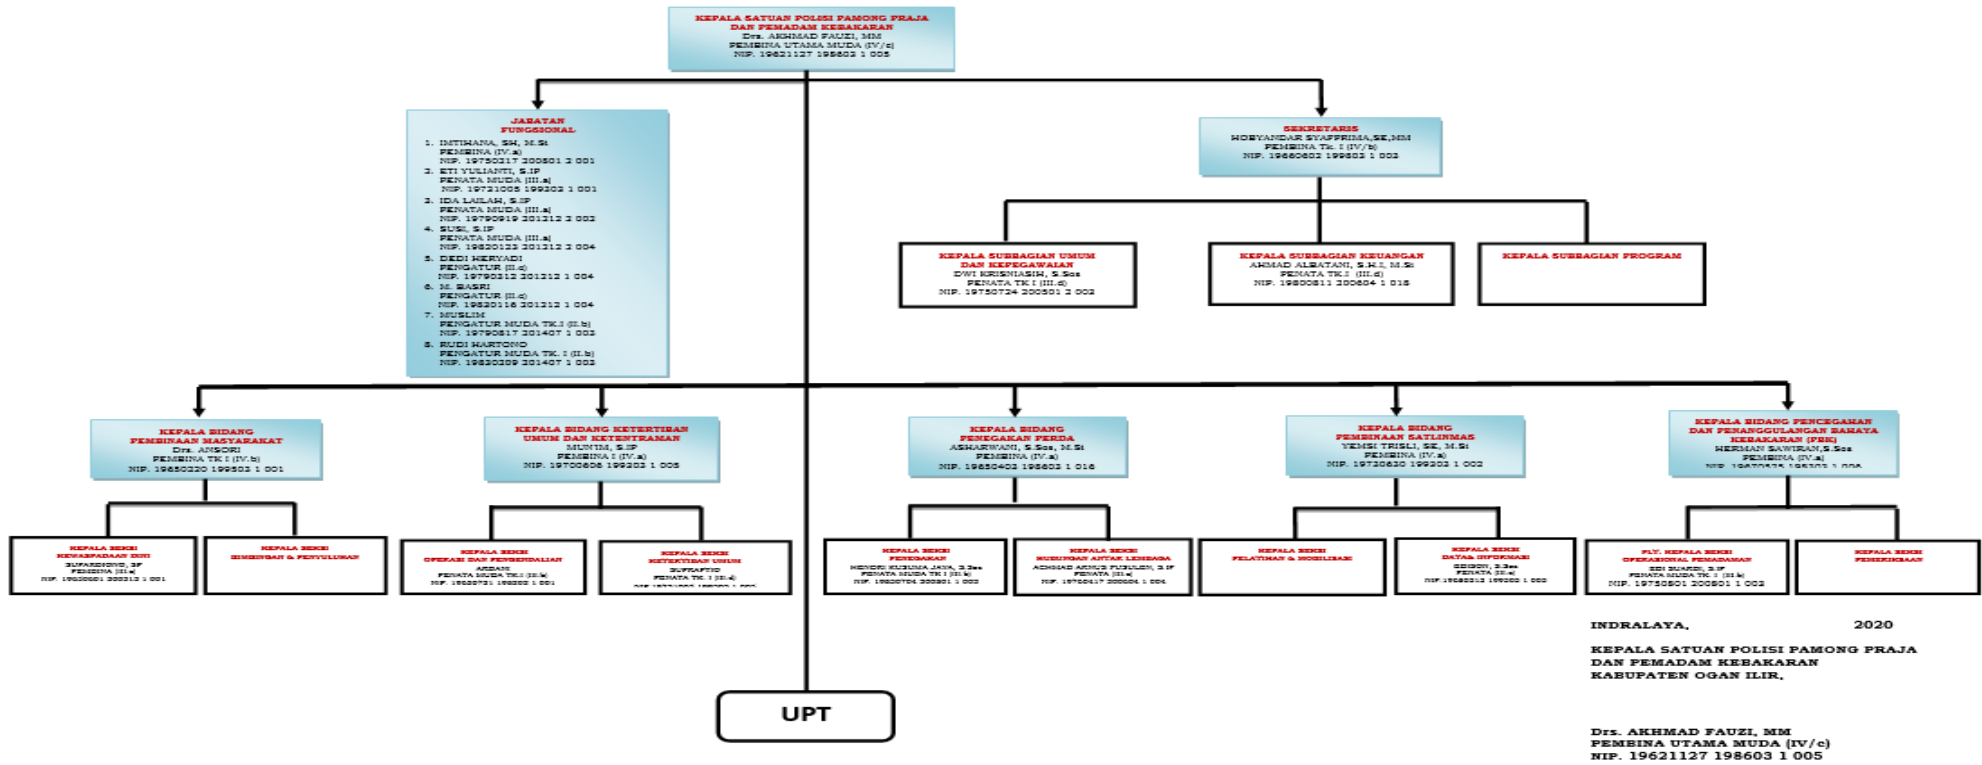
KEPALA SATUAN POLISI PAMONG PRAJA DAN PEMADAM KEBAKARAN
Drs. AKHMAD FAUZI, MM
PEMBINA UTAMA MUDA (IV/c)
NIP. 19621127 198603 1 005

JABATAN FUNGSIONAL
1. IMTIHANA, SH, M.Si PEMBINA (IV.a) NIP. 19750217 200501 2 001
2. ETI YULIANTI, S.IP PENATA MUDA (III.a) NIP. 19721005 199303 1 001
3. IDA LAILAH, S.IP PENATA MUDA (III.a) NIP. 19790919 201212 2 002
4. SUSI, S.IP PENATA MUDA (III.a) NIP. 19820123 201212 2 004
5. DEDI HERYADI PENGATUR (II.c) NIP. 19790212 201212 1 004
6. M. BASRI PENGATUR (II.c) NIP. 19820116 201212 1 004
7. MUSLIM PENGATUR MUDA TK.I (II.b) NIP. 19790817 201407 1 002
8. RUDI HARTONO PENGATUR MUDA TK. I (II.b) NIP. 19830209 201407 1 002

SEKRETARIS
HOBYANDAR SYAFPRIMA,SE,MM
PEMBINA Tk. I (IV/b)
NIP. 19680602 199803 1 002

KEPALA SUBBAGIAN UMUM DAN KEPEGAWAIAN
DWI KRISNIASIH, S.Sos
PENATA TK I (III.d)
NIP. 19750724 200501 2 002

KEPALA SUBBAGIAN KEUANGAN
AHMAD ALBATAMI, S.H.I, M.Si
PENATA TK.I (III.d)
NIP. 19800811 200604 1 018

KEPALA SUBBAGIAN PROGRAM

KEPALA BIDANG PEMBINAAN MASYARAKAT
Drs. AMSORI
PEMBINA TK I (IV.b)
NIP. 19650220 199503 1 001

KEPALA BIDANG KETERTIBAN UMUM DAN KETENTRAMAN
MUNIM, S.IP
PEMBINA I (IV.a)
NIP. 19700606 199203 1 005

KEPALA BIDANG PENEGAKAN PERDA
ASHARWANI, S.Sos, M.Si
PEMBINA (IV.a)
NIP. 19650402 198603 1 016

KEPALA BIDANG PEMBINAAN SATLINMAS
YEMSI TRISLI, SE, M.Si
PEMBINA (IV.a)
NIP. 19730630 199203 1 002

KEPALA BIDANG PENCEGAHAN DAN PENANGGULANGAN BAHAYA KEBAKARAN (PBK)
HERMAN SAWIRAN,S.Sos
PEMBINA (IV.a)
NIP. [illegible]

KEPALA SEKSI KEWASPADAAN DINI
SUPARDINO, SP
PEMBINA (IV.a)
NIP. 19620601 200312 1 001

KEPALA SEKSI BIMBINGAN & PENYULUHAN

KEPALA SEKSI OPERASI DAN PENGENDALIAN
ARDANI
PENATA MUDA TK.I (III.b)
NIP. 19620721 198203 1 001

KEPALA SEKSI KETERTIBAN UMUM
SUPRAPTIO
PENATA TK. I (III.d)
NIP. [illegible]

KEPALA SEKSI PENEGAKAN
HENDRI KUSUMA JAYA, S.Sos
PENATA MUDA TK I (III.b)
NIP. 19820724 200801 1 002

KEPALA SEKSI HUBUNGAN ANTAR LEMBAGA
ACHMAD ARMUS PUSULIN, S.IP
PENATA (III.c)
NIP. 19700417 200604 1 004

KEPALA SEKSI PELATIHAN & MOBILISASI

KEPALA SEKSI DATA& INFORMASI
SEIDON, S.Sos
PENATA (III.c)
NIP.19680312 199203 1 002

PLT. KEPALA SEKSI OPERASIONAL PEMADAMAN
EDI SUARDI, S.IP
PENATA MUDA TK I (III.b)
NIP. 19750501 200801 1 002

KEPALA SEKSI PEMERIKSAAN

UPT

INDRALAYA, 2020
KEPALA SATUAN POLISI PAMONG PRAJA DAN PEMADAM KEBAKARAN KABUPATEN OGAN ILIR,

Drs. AKHMAD FAUZI, MM
PEMBINA UTAMA MUDA (IV/c)
NIP. 19621127 198603 1 005